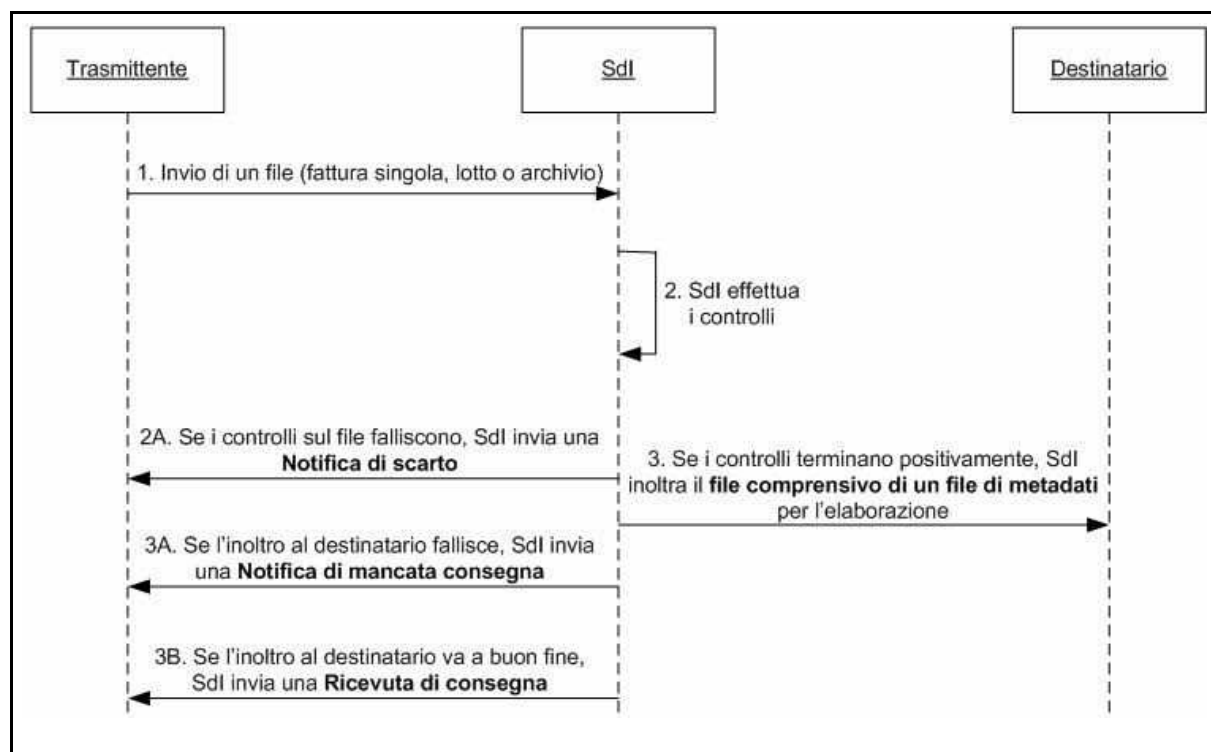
Trasmittente

SdI

Destinatario

1. Invio di un file (fattura singola, lotto o archivio)

2. SdI effettua i controlli

2A. Se i controlli sul file falliscono, SdI invia una **Notifica di scarto**

3. Se i controlli terminano positivamente, SdI inoltra il **file comprensivo di un file di metadati** per l'elaborazione

3A. Se l'inoltro al destinatario fallisce, SdI invia una **Notifica di mancata consegna**

3B. Se l'inoltro al destinatario va a buon fine, SdI invia una **Ricevuta di consegna**